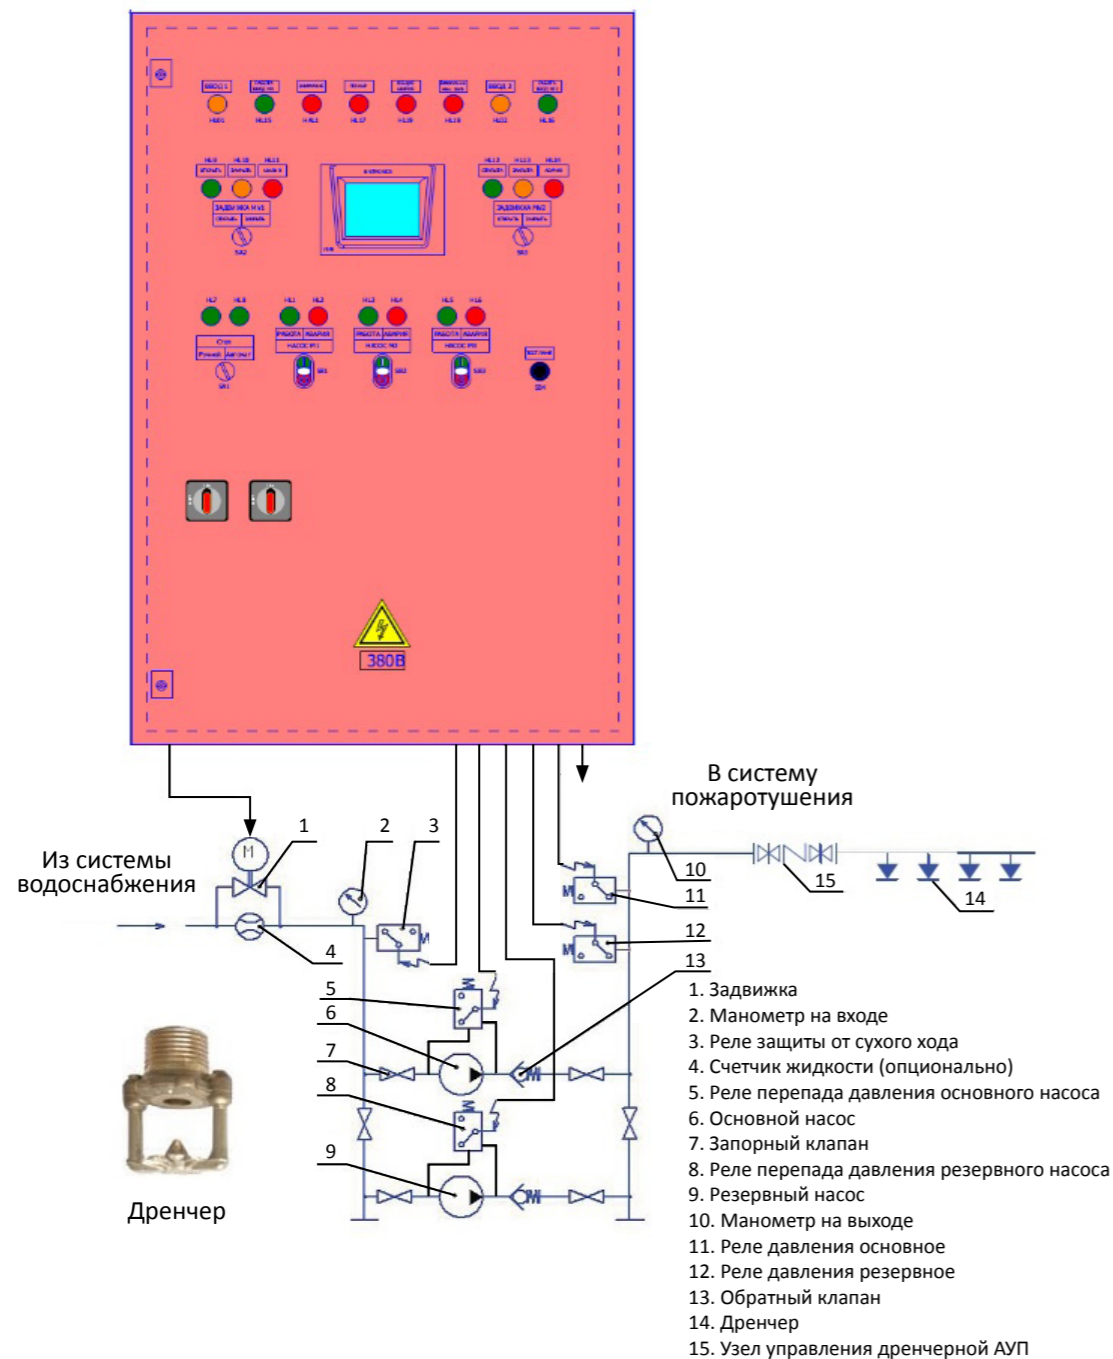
380В

В систему пожаротушения

Из системы водоснабжения

1
2
3
4
5
6
7
8
9
10
11
12
13
14
15

М

Дренчер

1. Задвижка
2. Манометр на входе
3. Реле защиты от сухого хода
4. Счетчик жидкости (опционально)
5. Реле перепада давления основного насоса
6. Основной насос
7. Запорный клапан
8. Реле перепада давления резервного насоса
9. Резервный насос
10. Манометр на выходе
11. Реле давления основное
12. Реле давления резервное
13. Обратный клапан
14. Дренчер
15. Узел управления дренчерной АУП